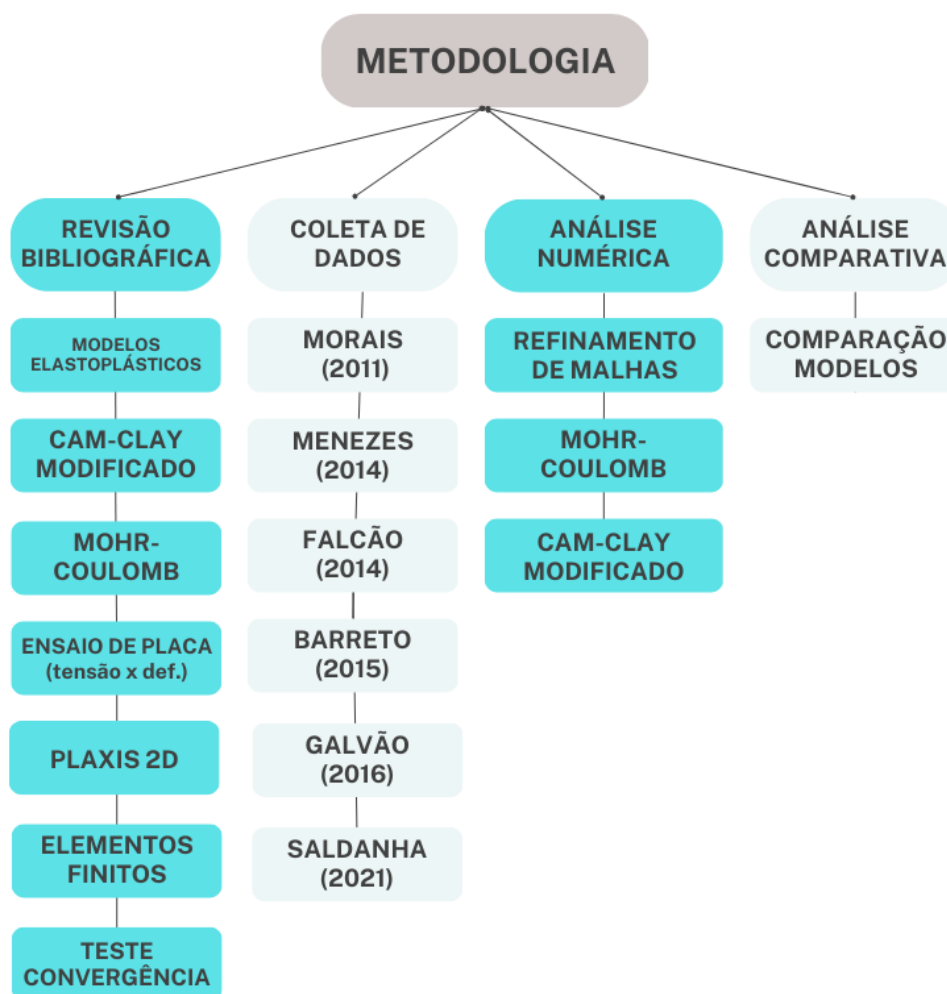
METODOLOGIA

REVISÃO BIBLIOGRÁFICA

MODELOS ELASTOPLÁSTICOS

CAM-CLAY MODIFICADO

MOHR-COULOMB

ENSAIO DE PLACA (tensão x def.)

PLAXIS 2D

ELEMENTOS FINITOS

TESTE CONVERGÊNCIA

COLETA DE DADOS

MORAIS (2011)

MENEZES (2014)

FALCÃO (2014)

BARRETO (2015)

GALVÃO (2016)

SALDANHA (2021)

ANÁLISE NUMÉRICA

REFINAMENTO DE MALHAS

MOHR-COULOMB

CAM-CLAY MODIFICADO

ANÁLISE COMPARATIVA

COMPARAÇÃO MODELOS